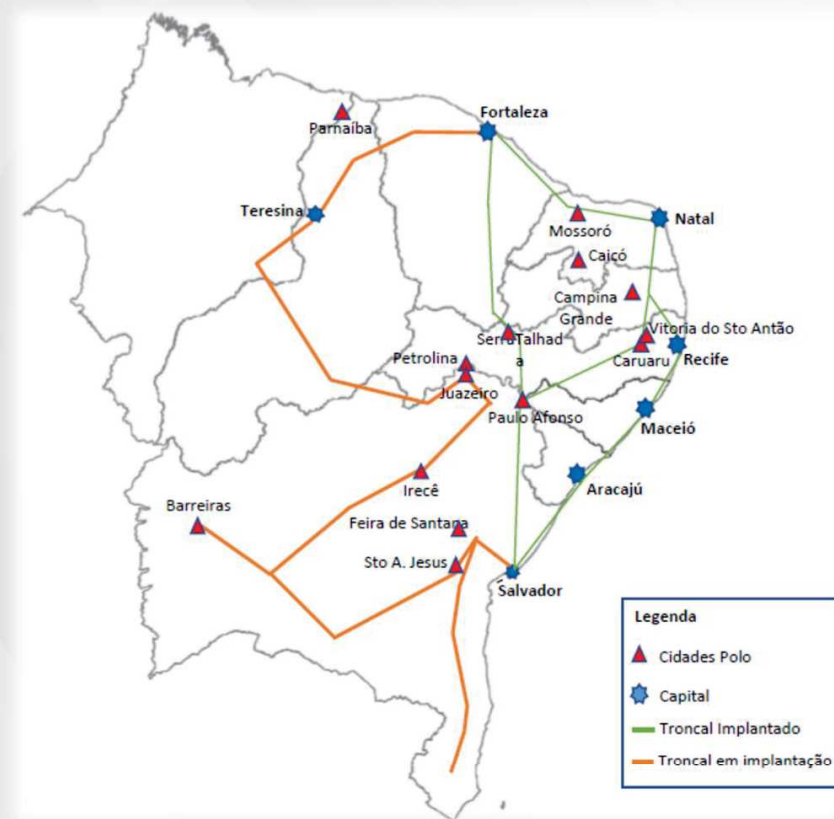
Parnaíba

Fortaleza

Teresina

Natal

Mossoró

Caicó

Campina Grande

Serra Talhada

Vitoria do Sto Antão

Recife

Caruaru

Petrolina

Juazeiro

Paulo Afonso

Maceió

Irecê

Aracajú

Barreiras

Feira de Santana

Sto A. Jesus

Salvador

Legenda

Cidades Polo

Capital

Troncal Implantado

Troncal em implantação